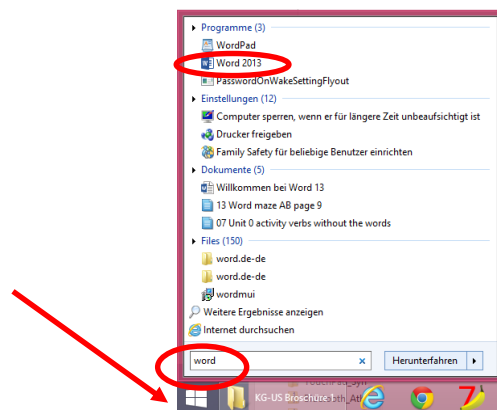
Programme (3)
WordPad
Word 2013
PasswordOnWakeSettingFlyout
Einstellungen (12)
Computer sperren, wenn er für längere Zeit unbeaufsichtigt ist
Drucker freigeben
Family Safety für beliebige Benutzer einrichten
Dokumente (5)
Willkommen bei Word 13
13 Word maze AB page 9
07 Unit 0 activity verbs without the words
Files (150)
word.de-de
word.de-de
wordmui
Weitere Ergebnisse anzeigen
Internet durchsuchen
word
×
Herunterfahren
KG-US Broschüre 1